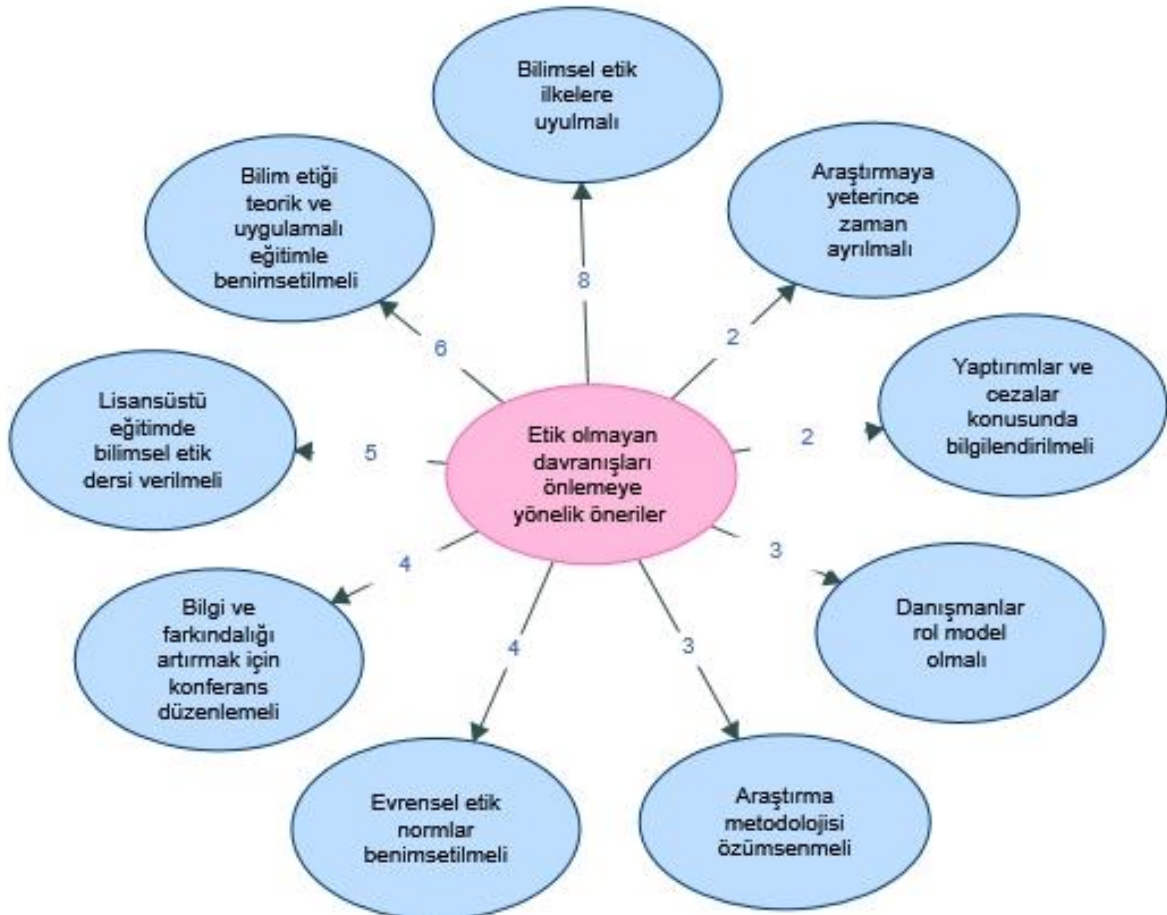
Etik olmayan davranışları önlemeye yönelik öneriler

8
Bilimsel etik ilkelere uyulmalı

2
Araştırmaya yeterince zaman ayrılmalı

2
Yaptırımlar ve cezalar konusunda bilgilendirilmeli

3
Danışmanlar rol model olmalı

3
Araştırma metodolojisi özümsenmeli

4
Evrensel etik normlar benimsetilmeli

4
Bilgi ve farkındalığı artırmak için konferans düzenlemeli

5
Lisansüstü eğitimde bilimsel etik dersi verilmeli

6
Bilim etiği teorik ve uygulamalı eğitimle benimsetilmeli